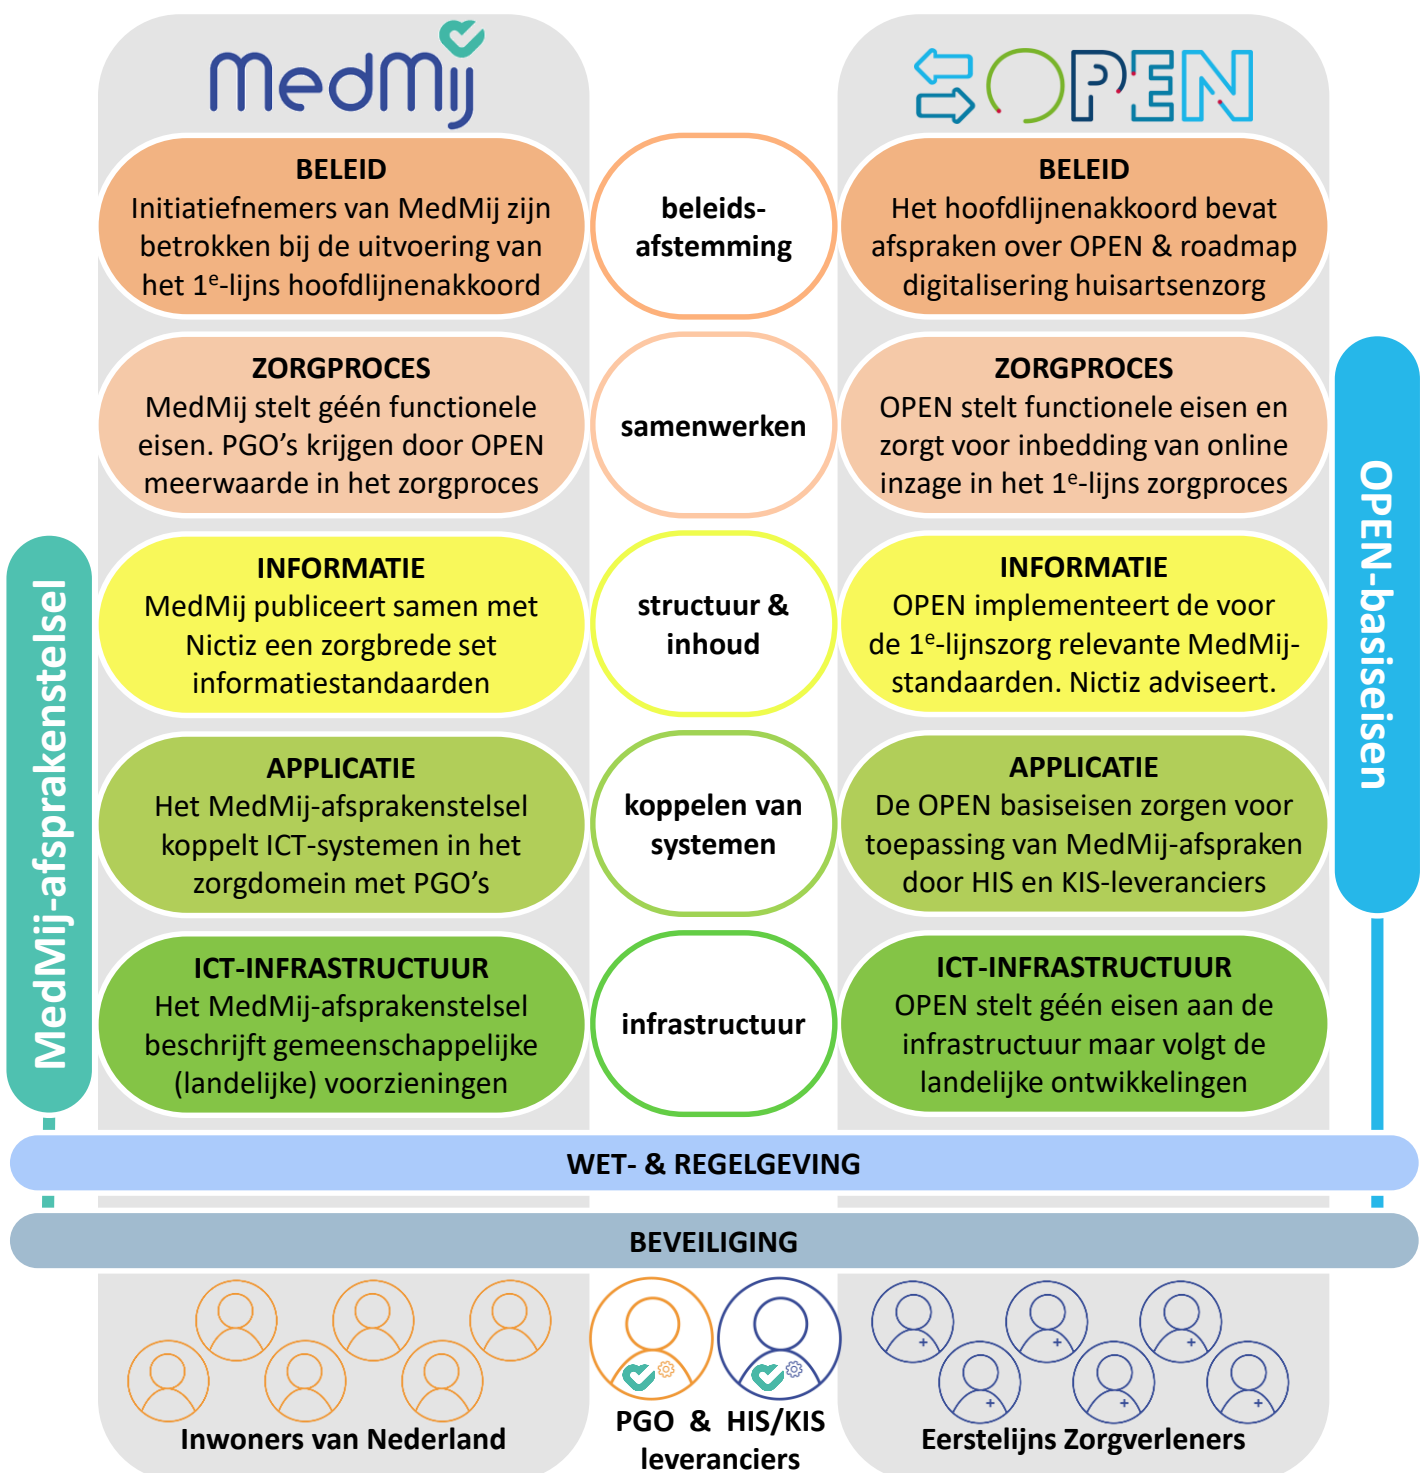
MedMij

OPEN

MedMij-afsprakenstelsel

BELEID
Initiatiefnemers van MedMij zijn betrokken bij de uitvoering van het 1$^e$-lijns hoofdlijnenakkoord

beleids-afstemming

BELEID
Het hoofdlijnenakkoord bevat afspraken over OPEN & roadmap digitalisering huisartsenzorg

ZORGPROCES
MedMij stelt géén functionele eisen. PGO's krijgen door OPEN meerwaarde in het zorgproces

samenwerken

ZORGPROCES
OPEN stelt functionele eisen en zorgt voor inbedding van online inzage in het 1$^e$-lijns zorgproces

OPEN-basiseisen

INFORMATIE
MedMij publiceert samen met Nictiz een zorgbrede set informatiestandaarden

structuur & inhoud

INFORMATIE
OPEN implementeert de voor de 1$^e$-lijnszorg relevante MedMij-standaarden. Nictiz adviseert.

APPLICATIE
Het MedMij-afsprakenstelsel koppelt ICT-systemen in het zorgdomein met PGO's

koppelen van systemen

APPLICATIE
De OPEN basiseisen zorgen voor toepassing van MedMij-afspraken door HIS en KIS-leveranciers

ICT-INFRASTRUCTUUR
Het MedMij-afsprakenstelsel beschrijft gemeenschappelijke (landelijke) voorzieningen

infrastructuur

ICT-INFRASTRUCTUUR
OPEN stelt géén eisen aan de infrastructuur maar volgt de landelijke ontwikkelingen

WET- & REGELGEVING

BEVEILIGING

Inwoners van Nederland

PGO & HIS/KIS leveranciers

Eerstelijns Zorgverleners